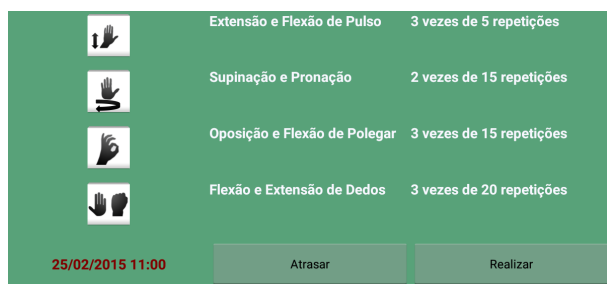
Extensão e Flexão de Pulso 3 vezes de 5 repetições

Supinação e Pronação 2 vezes de 15 repetições

Oposição e Flexão de Polegar 3 vezes de 15 repetições

Flexão e Extensão de Dedos 3 vezes de 20 repetições

25/02/2015 11:00

Atrasar

Realizar